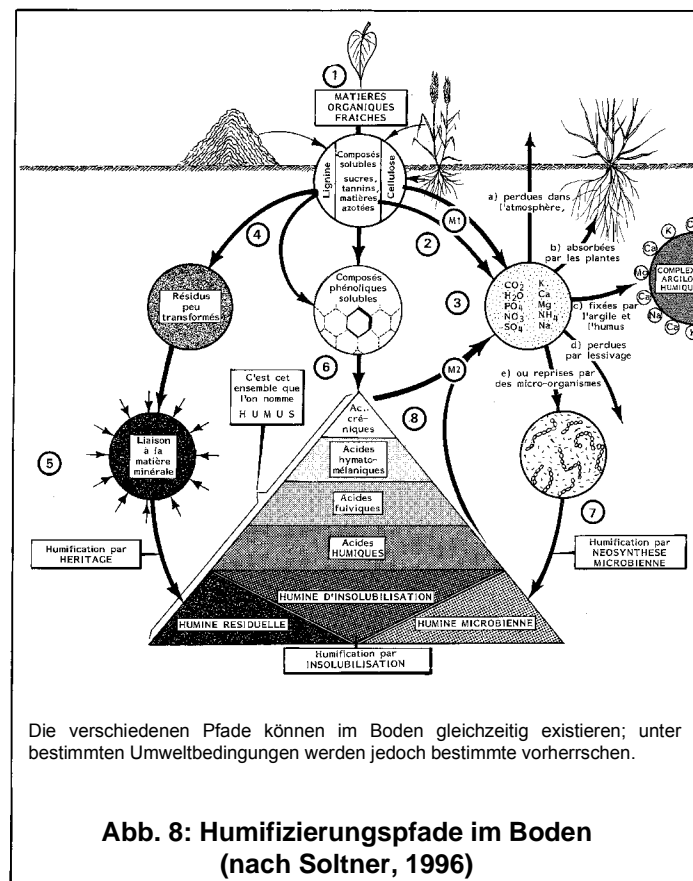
1
MATIERES ORGANIQUES FRAICHES

Composés solubles
sucres, tannins, matières azotées
Lignine
Cellulose

4
2
M1
3

Résidus peu transformés

Composés phénoliques solubles

a) perdues dans l'atmosphère,
b) absorbées par les plantes
c) fixées par l'argile et l'humus
d) perdues par lessivage
e) ou reprises par des micro-organismes

$CO_2$ $H_2O$ $PO_4$ $NO_3$ $SO_4$
K Ca Mg $NH_4$ Na

COMPLEX ARGILO HUMIQU
Ca K Mg Ca Na Ca K

6
C'est cet ensemble que l'on nomme HUMUS

M2
8

5
Liaison à la matière minérale

Ac. créniques
Acides hymatomélaniques
Acides fulviques
Acides HUMIQUES
HUMINE D'INSOLUBILISATION
HUMINE RESIDUELLE
HUMINE MICROBIENNE

7

Humification par HERITAGE

Humification par NEOSYNTHESE MICROBIENNE

Humification par INSOLUBILISATION

Die verschiedenen Pfade können im Boden gleichzeitig existieren; unter bestimmten Umweltbedingungen werden jedoch bestimmte vorherrschen.

Abb. 8: Humifizierungspfade im Boden (nach Soltner, 1996)